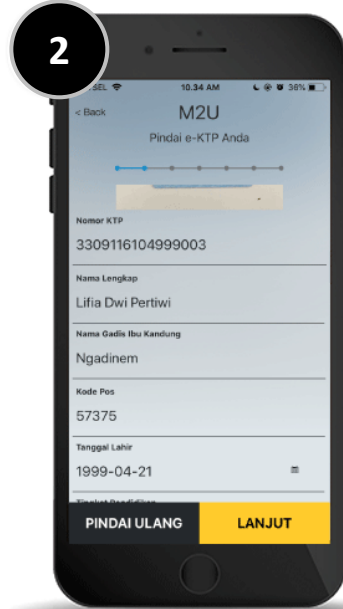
2

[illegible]SEL 10.34 AM 38%

< Back M2U

Pindai e-KTP Anda

Nomor KTP
3309116104999003

Nama Lengkap
Lifia Dwi Pertiwi

Nama Gadis Ibu Kandung
Ngadinem

Kode Pos
57375

Tanggal Lahir
1999-04-21

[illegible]

PINDAI ULANG LANJUT